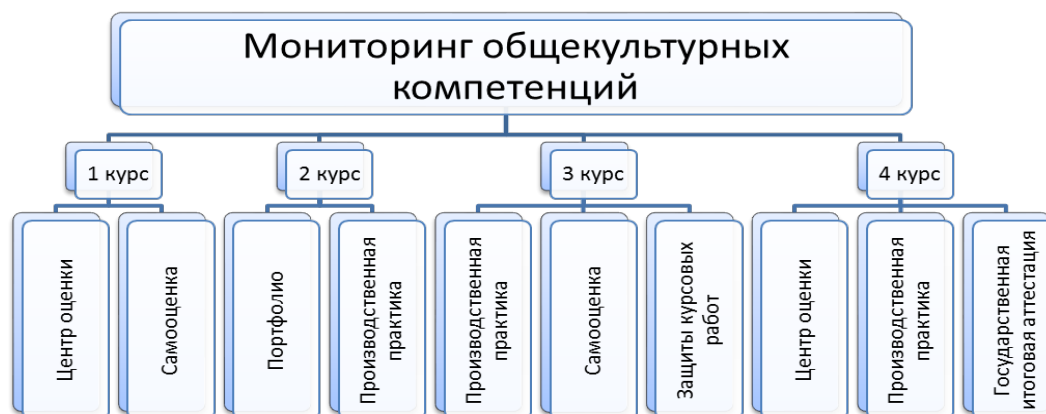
Мониторинг общекультурных компетенций

1 курс

Центр оценки

Самооценка

2 курс

Портфолио

Производственная практика

3 курс

Производственная практика

Самооценка

Защиты курсовых работ

4 курс

Центр оценки

Производственная практика

Государственная итоговая аттестация